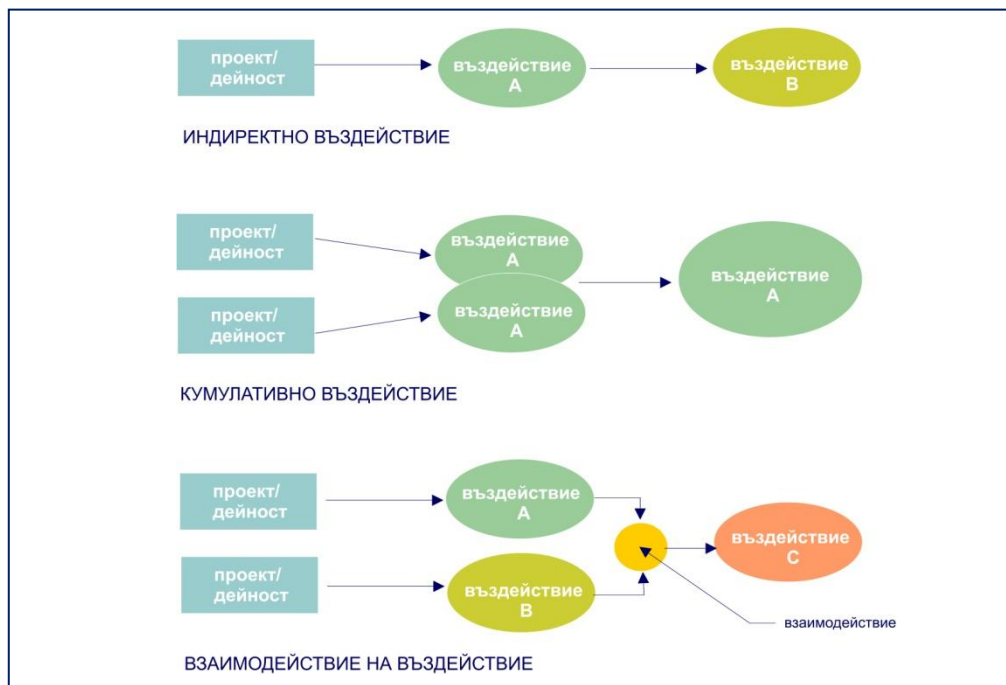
проект/ дейност

въздействие А

въздействие В

ИНДИРЕКТНО ВЪЗДЕЙСТВИЕ

проект/ дейност

въздействие А

проект/ дейност

въздействие А

въздействие А

КУМУЛАТИВНО ВЪЗДЕЙСТВИЕ

проект/ дейност

въздействие А

проект/ дейност

въздействие В

въздействие С

взаимодействие

ВЗАИМОДЕЙСТВИЕ НА ВЪЗДЕЙСТВИЕ